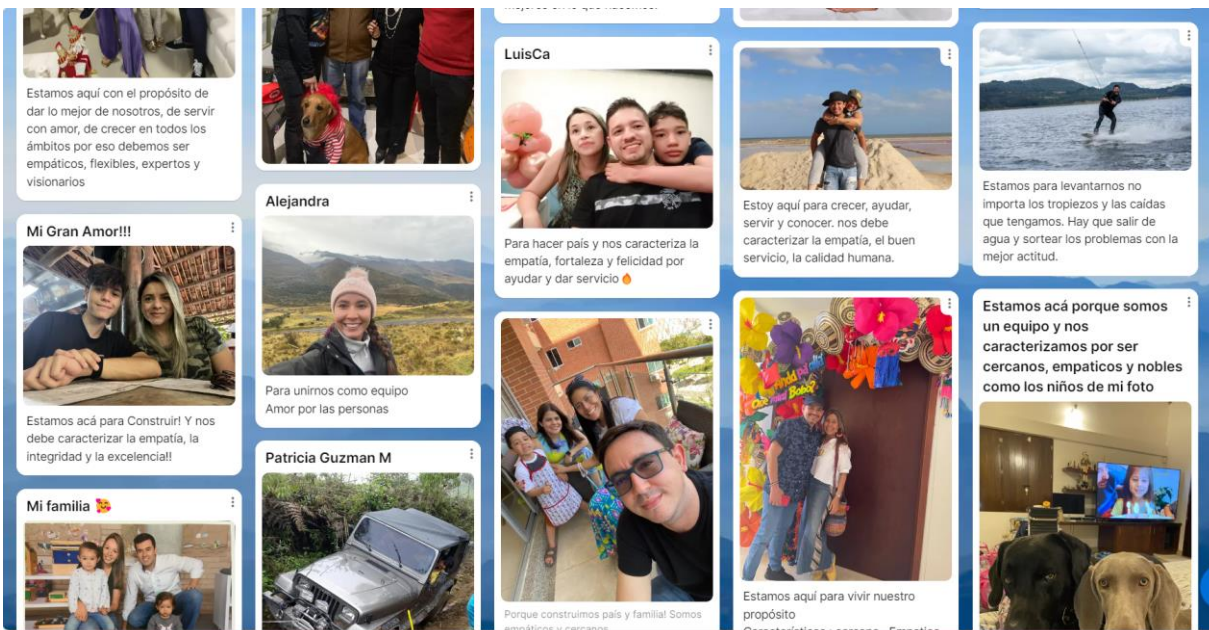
Estamos aquí con el propósito de dar lo mejor de nosotros, de servir con amor, de crecer en todos los ámbitos por eso debemos ser empáticos, flexibles, expertos y visionarios

Mi Gran Amor!!!

Estamos acá para Construir! Y nos debe caracterizar la empatía, la integridad y la excelencia!!

Mi familia 🥰

Alejandra

Para unirnos como equipo
Amor por las personas

Patricia Guzman M

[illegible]

LuisCa

Para hacer país y nos caracteriza la empatía, fortaleza y felicidad por ayudar y dar servicio 🔥

Porque construimos país y familia! Somos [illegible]

Estoy aquí para crecer, ayudar, servir y conocer. nos debe caracterizar la empatía, el buen servicio, la calidad humana.

Estamos aquí para vivir nuestro propósito
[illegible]

Estamos para levantarnos no importa los tropiezos y las caídas que tengamos. Hay que salir de agua y sortear los problemas con la mejor actitud.

Estamos acá porque somos un equipo y nos caracterizamos por ser cercanos, empaticos y nobles como los niños de mi foto